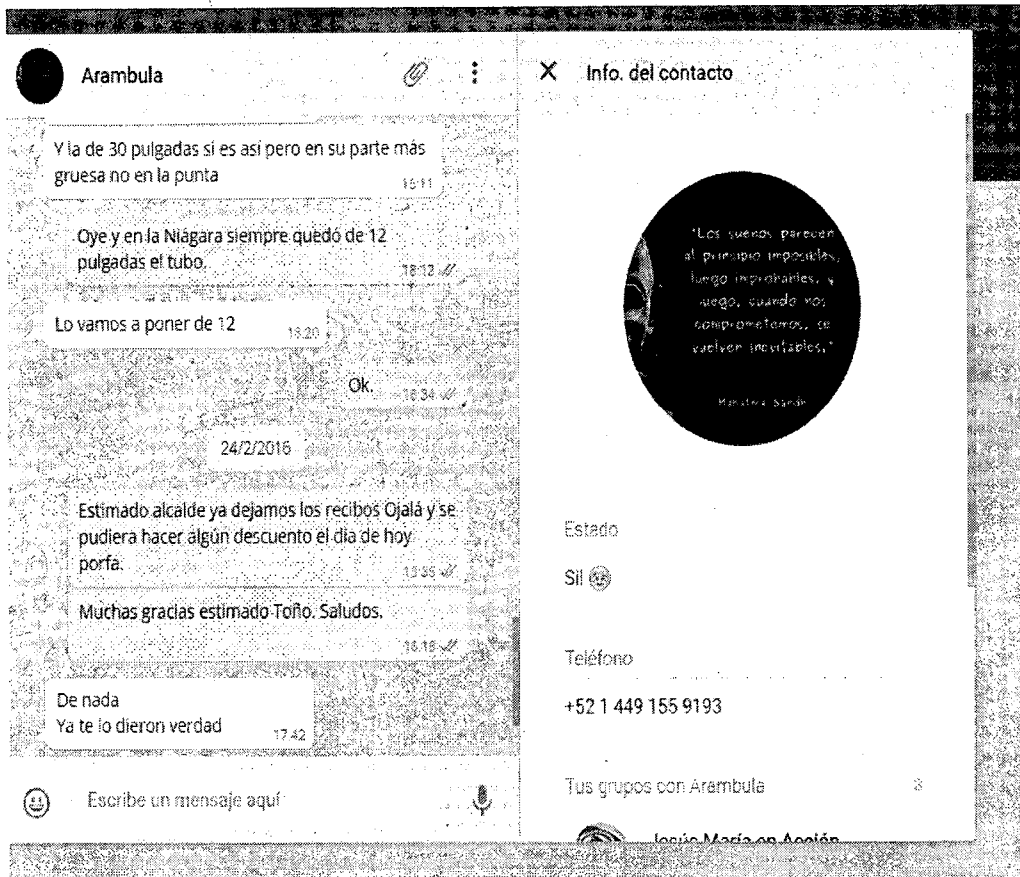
Arambula

Y la de 30 pulgadas si es asi pero en su parte más gruesa no en la punta 16:11

Oye y en la Niágara siempre quedó de 12 pulgadas el tubo. 18:12

Lo vamos a poner de 12 18:20

Ok. 18:34

24/2/2016

Estimado alcalde ya dejamos los recibos Ojalá y se pudiera hacer algún descuento el dia de hoy porfa. 15:35

Muchas gracias estimado Toño. Saludos. 16:18

De nada
Ya te lo dieron verdad 17:42

Escribe un mensaje aquí

Info. del contacto

"Los sueños parecen al principio imposibles, luego improbables, y luego, cuando nos comprometemos, se vuelven inevitables."

Mahatma Gandhi

Estado

Sil

Teléfono

+52 1 449 155 9193

Tus grupos con Arambula 3

Jesús María en Acción